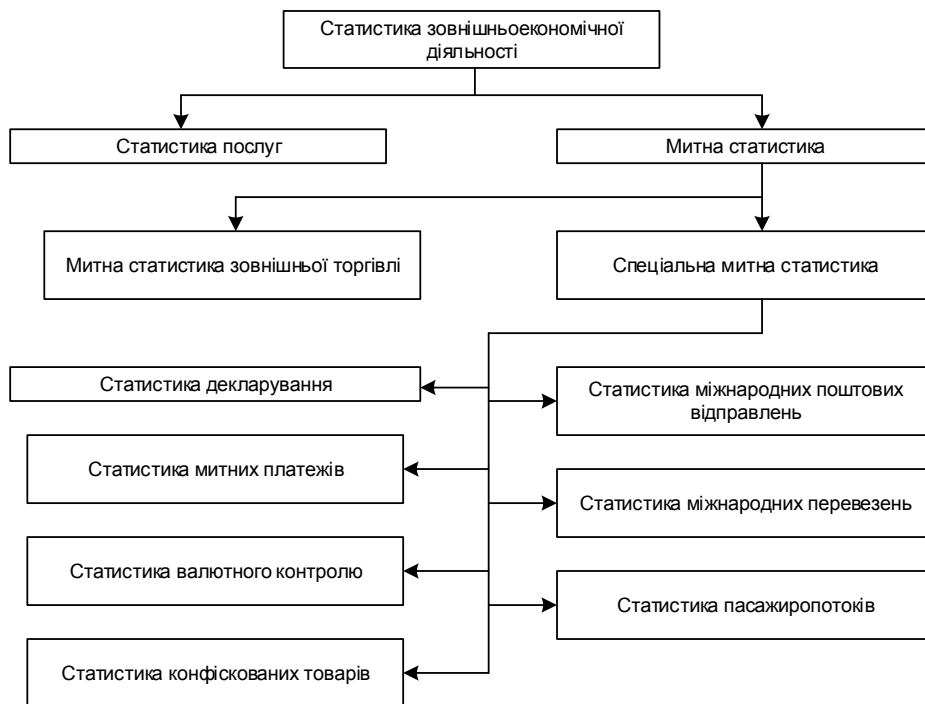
Статистика зовнішньоекономічної діяльності

Статистика послуг

Митна статистика

Митна статистика зовнішньої торгівлі

Спеціальна митна статистика

Статистика декларування

Статистика міжнародних поштових відправлень

Статистика митних платежів

Статистика міжнародних перевезень

Статистика валютного контролю

Статистика пасажиропотоків

Статистика конфіскованих товарів